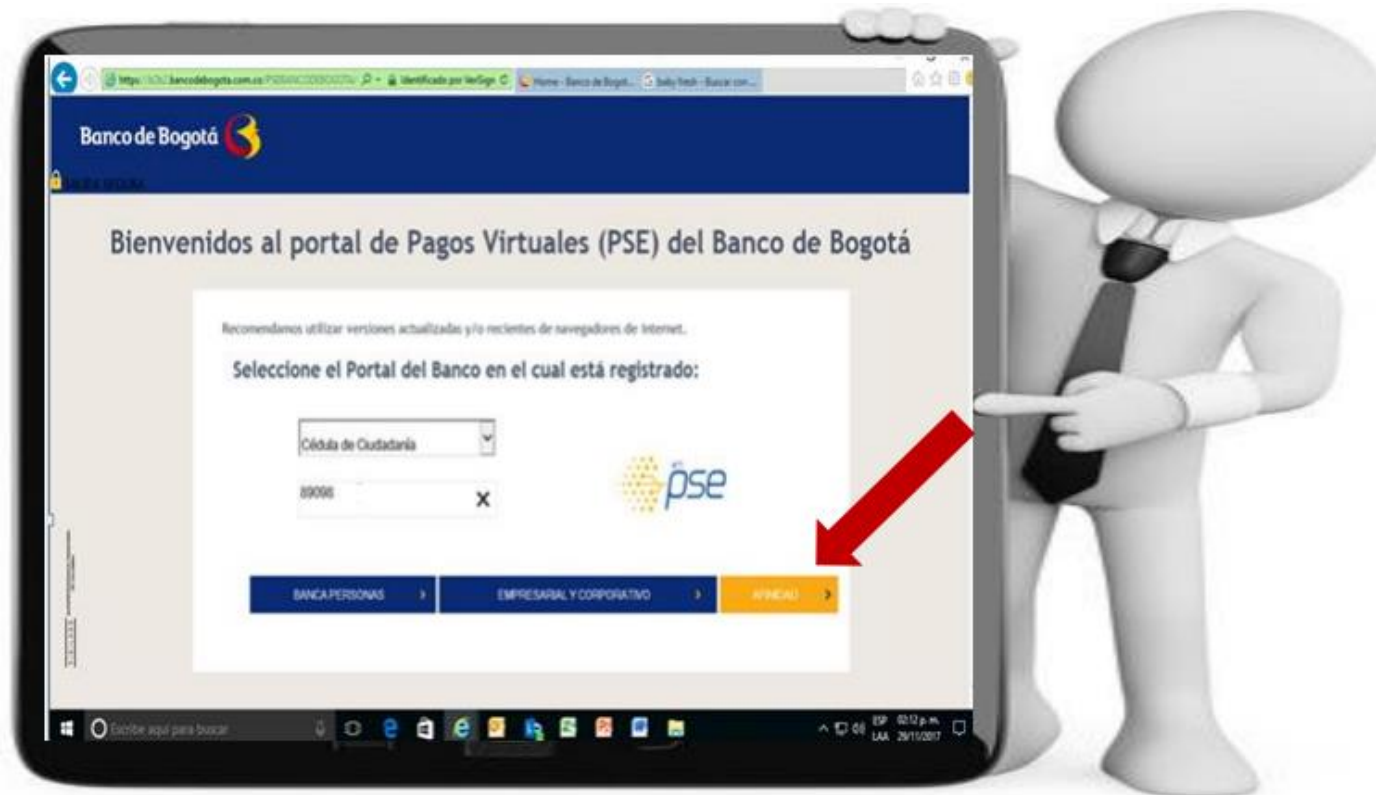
https://bancodebogota.com.co/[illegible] Identificado por VeriSign Home - Banco de Bogot... baby fresh - Buscar con...

Banco de Bogotá

Bienvenidos al portal de Pagos Virtuales (PSE) del Banco de Bogotá

Recomendamos utilizar versiones actualizadas y/o recientes de navegadores de internet.

Seleccione el Portal del Banco en el cual está registrado:

Cédula de Ciudadanía

89098

X

pse

BANCA PERSONAS

EMPRESARIAL Y CORPORATIVO

AFINIDAD

Escribe aquí para buscar

ESP LAA 02:12 p.m. 29/11/2017